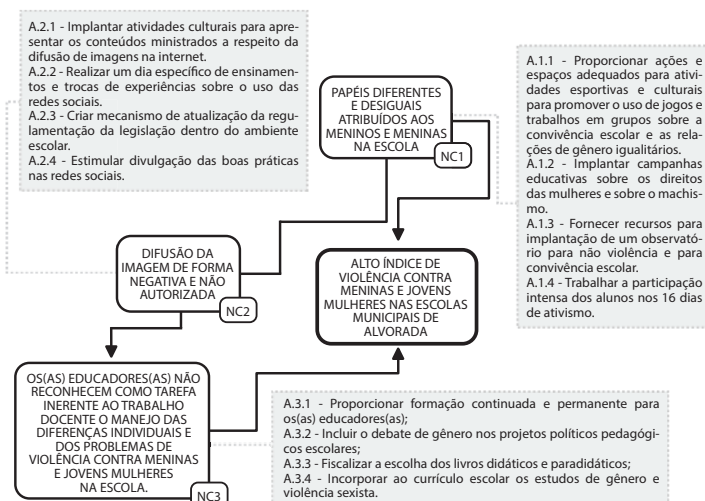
A.2.1 - Implantar atividades culturais para apresentar os conteúdos ministrados a respeito da difusão de imagens na internet.
A.2.2 - Realizar um dia específico de ensinamentos e trocas de experiências sobre o uso das redes sociais.
A.2.3 - Criar mecanismo de atualização da regulamentação da legislação dentro do ambiente escolar.
A.2.4 - Estimular divulgação das boas práticas nas redes sociais.

PAPÉIS DIFERENTES E DESIGUAIS ATRIBUÍDOS AOS MENINOS E MENINAS NA ESCOLA

NC1

A.1.1 - Proporcionar ações e espaços adequados para atividades esportivas e culturais para promover o uso de jogos e trabalhos em grupos sobre a convivência escolar e as relações de gênero igualitários.
A.1.2 - Implantar campanhas educativas sobre os direitos das mulheres e sobre o machismo.
A.1.3 - Fornecer recursos para implantação de um observatório para não violência e para convivência escolar.
A.1.4 - Trabalhar a participação intensa dos alunos nos 16 dias de ativismo.

DIFUSÃO DA IMAGEM DE FORMA NEGATIVA E NÃO AUTORIZADA

NC2

ALTO ÍNDICE DE VIOLÊNCIA CONTRA MENINAS E JOVENS MULHERES NAS ESCOLAS MUNICIPAIS DE ALVORADA

OS(AS) EDUCADORES(AS) NÃO RECONHECEM COMO TAREFA INERENTE AO TRABALHO DOCENTE O MANEJO DAS DIFERENÇAS INDIVIDUAIS E DOS PROBLEMAS DE VIOLÊNCIA CONTRA MENINAS E JOVENS MULHERES NA ESCOLA.

NC3

A.3.1 - Proporcionar formação continuada e permanente para os(as) educadores(as);
A.3.2 - Incluir o debate de gênero nos projetos políticos pedagógicos escolares;
A.3.3 - Fiscalizar a escolha dos livros didáticos e paradidáticos;
A.3.4 - Incorporar ao currículo escolar os estudos de gênero e violência sexista.